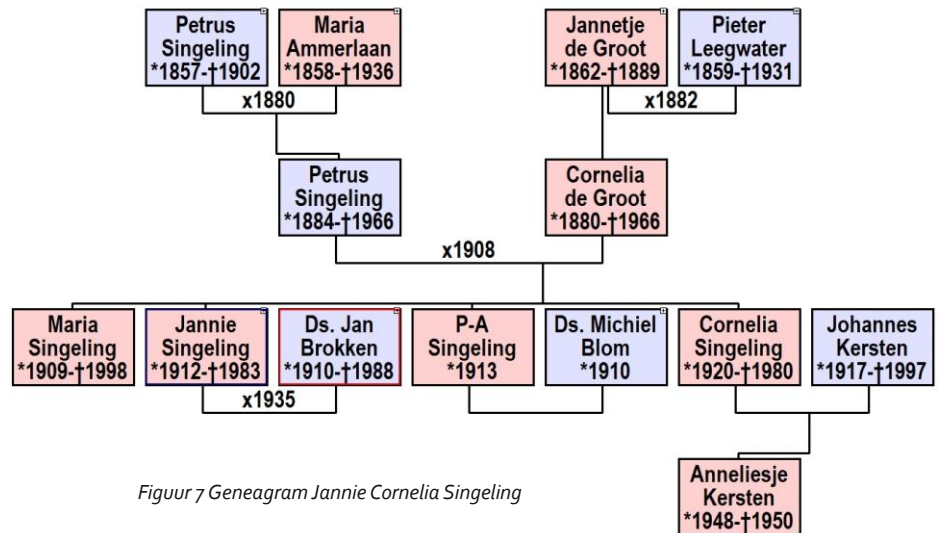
Petrus Singeling *1857-†1902

Maria Ammerlaan *1858-†1936

x1880

Jannetje de Groot *1862-†1889

Pieter Leegwater *1859-†1931

x1882

Petrus Singeling *1884-†1966

Cornelia de Groot *1880-†1966

x1908

Maria Singeling *1909-†1998

Jannie Singeling *1912-†1983

Ds. Jan Brokken *1910-†1988

x1935

P-A Singeling *1913

Ds. Michiel Blom *1910

Cornelia Singeling *1920-†1980

Johannes Kersten *1917-†1997

Anneliesje Kersten *1948-†1950

*Figuur 7 Geneagram Jannie Cornelia Singeling*